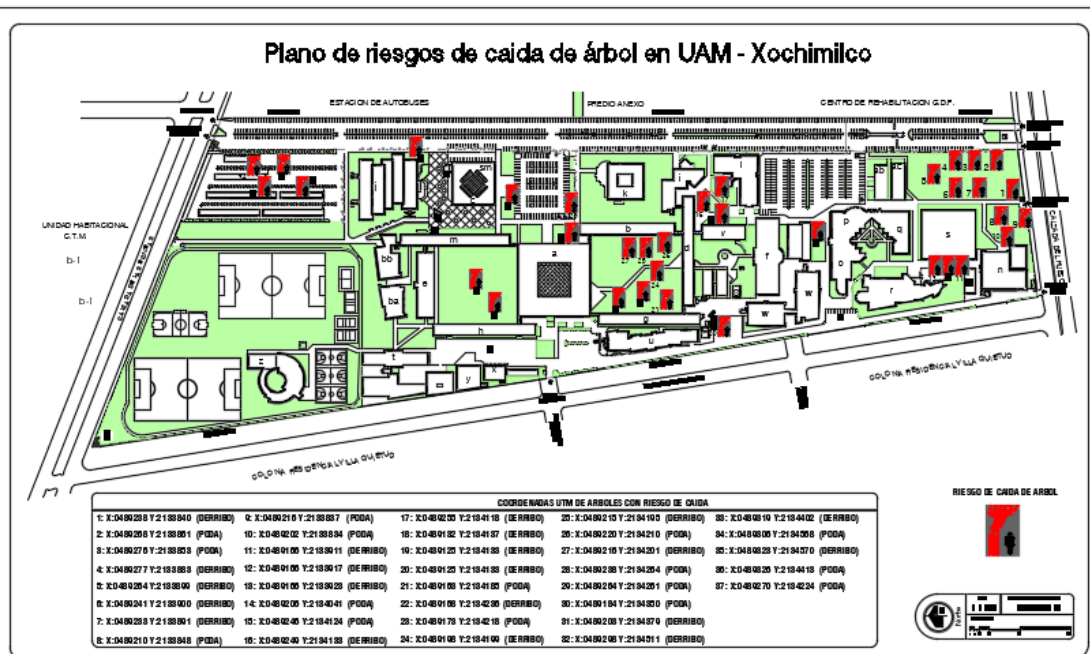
Plano de riesgos de caida de árbol en UAM - Xochimilco

ESTACION DE AUTOBUSES

PREDIO ANEXO

CENTRO DE REHABILITACION G.D.F.

UNIDAD HABITACIONAL C.T.M.

b-I

b-I

COLONIA RESIDENCIAL VILLA QUIETUD

COLONIA RESIDENCIAL VILLA QUIETUD

a b c d e f g h i j k l m n o p q r s t u v w x y z aa bb

COORDENADAS UTM DE ARBOLES CON RIESGO DE CAIDA

| | | | | |
|---|---|---|---|---|
| 1: X:0489288 Y:2133840 (DERRIBO) | 9: X:0489216 Y:2133887 (PODA) | 17: X:0489255 Y:2134118 (DERRIBO) | 25: X:0489213 Y:2134195 (DERRIBO) | 33: X:0489319 Y:2134402 (DERRIBO) |
| 2: X:0489268 Y:2133861 (PODA) | 10: X:0489202 Y:2133884 (PODA) | 18: X:0489182 Y:2134187 (DERRIBO) | 26: X:0489220 Y:2134210 (PODA) | 34: X:0489306 Y:2134568 (PODA) |
| 3: X:0489276 Y:2133853 (PODA) | 11: X:0489186 Y:2133911 (DERRIBO) | 19: X:0489125 Y:2134133 (DERRIBO) | 27: X:0489216 Y:2134201 (DERRIBO) | 35: X:0489323 Y:2134570 (DERRIBO) |
| 4: X:0489277 Y:2133883 (DERRIBO) | 12: X:0489186 Y:2133917 (DERRIBO) | 20: X:0489125 Y:2134133 (DERRIBO) | 28: X:0489238 Y:2134264 (PODA) | 36: X:0489326 Y:2134413 (PODA) |
| 5: X:0489264 Y:2133899 (DERRIBO) | 13: X:0489186 Y:2133923 (DERRIBO) | 21: X:0489168 Y:2134185 (PODA) | 29: X:0489264 Y:2134261 (PODA) | 37: X:0489270 Y:2134224 (PODA) |
| 6: X:0489241 Y:2133900 (DERRIBO) | 14: X:0489206 Y:2134041 (PODA) | 22: X:0489168 Y:2134286 (DERRIBO) | 30: X:0489184 Y:2134350 (PODA) | |
| 7: X:0489238 Y:2133861 (DERRIBO) | 15: X:0489246 Y:2134124 (PODA) | 23: X:0489178 Y:2134218 (PODA) | 31: X:0489208 Y:2134370 (DERRIBO) | |
| 8: X:0489210 Y:2133848 (PODA) | 16: X:0489249 Y:2134133 (DERRIBO) | 24: X:0489198 Y:2134199 (DERRIBO) | 32: X:0489298 Y:2134511 (DERRIBO) | |

RIESGO DE CAIDA DE ARBOL

Norte